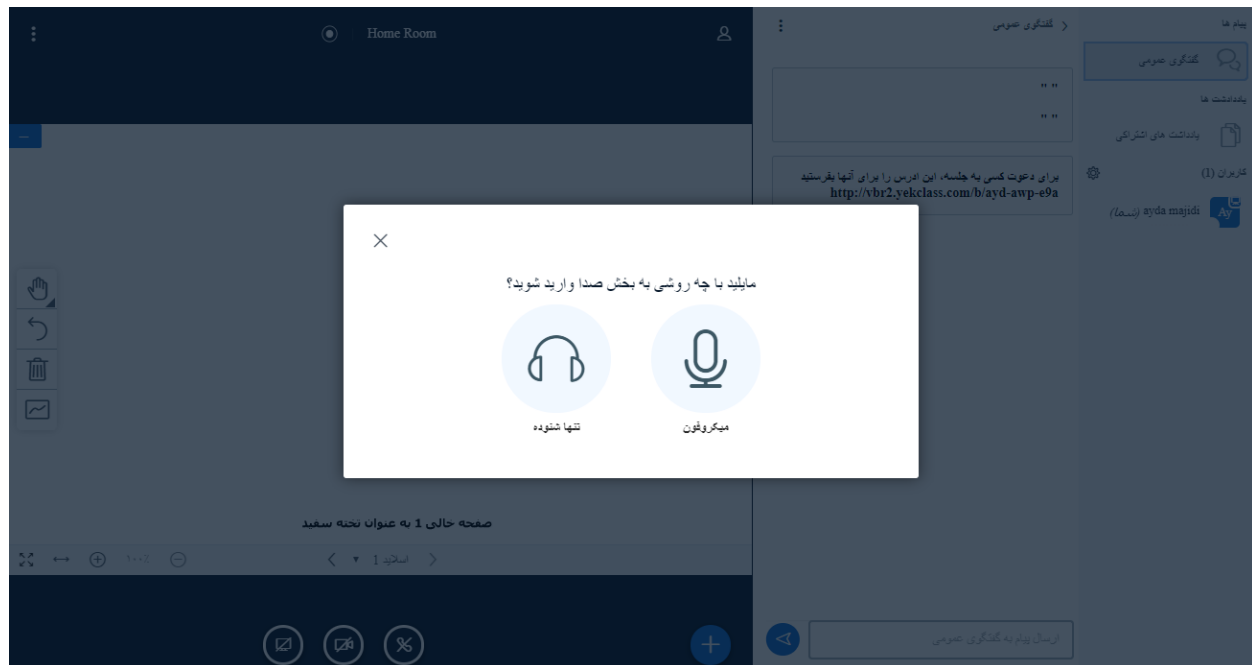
پیام ها

گفتگوی عمومی

یادداشت ها

یادداشت های اشتراکی

کاربران (1)

Ay

ayda majidi (شما)

گفتگوی عمومی

" "

" "

برای دعوت کسی به جلسه، این ادرس را برای آنها بفرستید
http://vbr2.yekclass.com/b/ayd-awp-e9a

Home Room

مایلید با چه روشی به بخش صدا وارد شوید؟

میکروفون

تنها شنونده

صفحه حالی 1 به عنوان تخته سفید

اسلاید 1

100%

ارسال پیام به گفتگوی عمومی